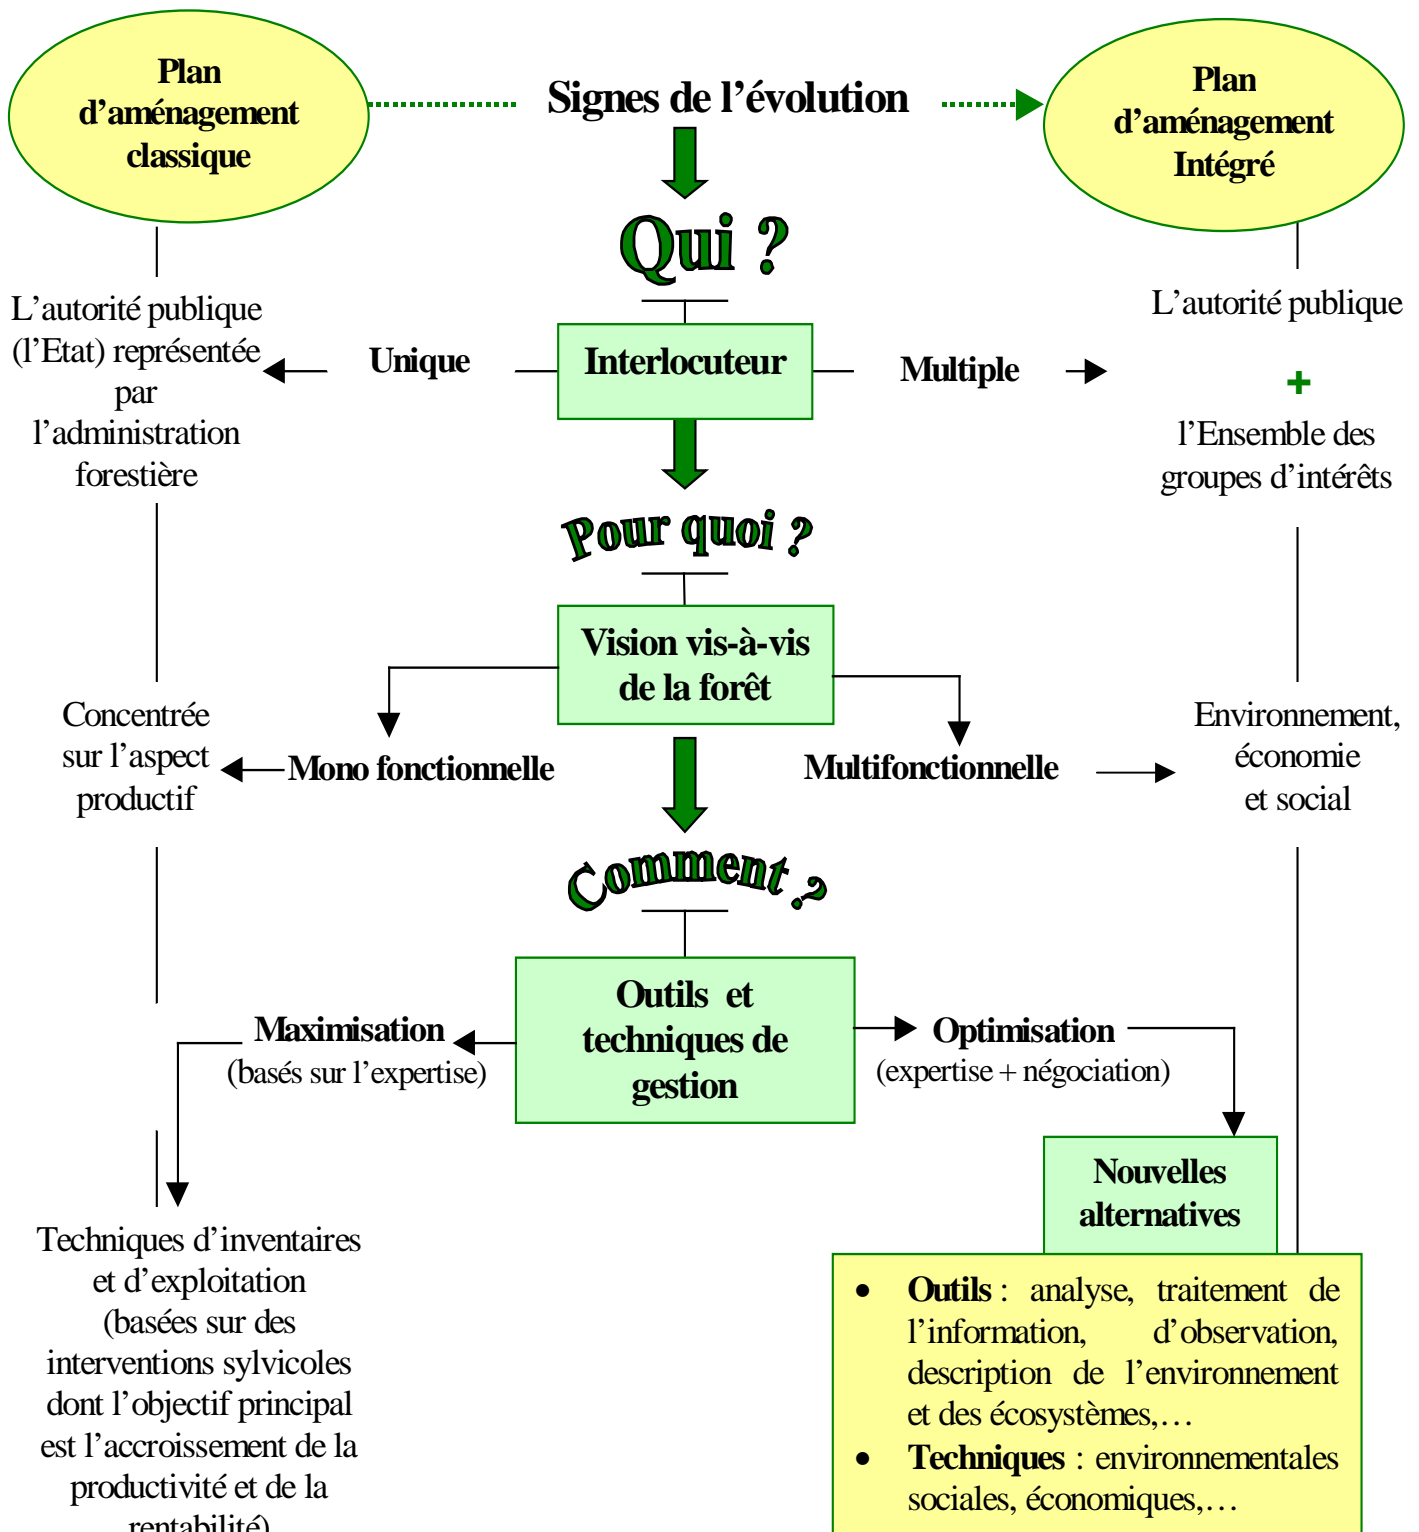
Plan d'aménagement classique

Signes de l'évolution

Plan d'aménagement Intégré

Qui ?

L'autorité publique (l'Etat) représentée par l'administration forestière

Unique

Interlocuteur

Multiple

L'autorité publique

+

l'Ensemble des groupes d'intérêts

Pour quoi ?

Vision vis-à-vis de la forêt

Concentrée sur l'aspect productif

Mono fonctionnelle

Multifonctionnelle

Environnement, économie et social

Comment ?

Outils et techniques de gestion

Maximisation
(basés sur l'expertise)

Optimisation
(expertise + négociation)

Nouvelles alternatives

Techniques d'inventaires et d'exploitation (basées sur des interventions sylvicoles dont l'objectif principal est l'accroissement de la productivité et de la rentabilité)

- **Outils** : analyse, traitement de l'information, d'observation, description de l'environnement et des écosystèmes,…
- **Techniques** : environnementales sociales, économiques,…